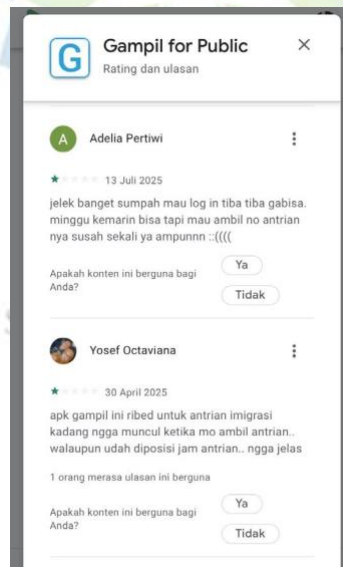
G Gampil for Public
Rating dan ulasan

×

A Adelia Pertiwi

13 Juli 2025

jelek banget sumpah mau log in tiba tiba gabisa. minggu kemarin bisa tapi mau ambil no antrian nya susah sekali ya ampunnn ::((((

Apakah konten ini berguna bagi Anda?

Ya

Tidak

Yosef Octaviana

30 April 2025

apk gampil ini ribed untuk antrian imigrasi kadang ngga muncul ketika mo ambil antrian.. walaupun udah diposisi jam antrian.. ngga jelas

1 orang merasa ulasan ini berguna

Apakah konten ini berguna bagi Anda?

Ya

Tidak